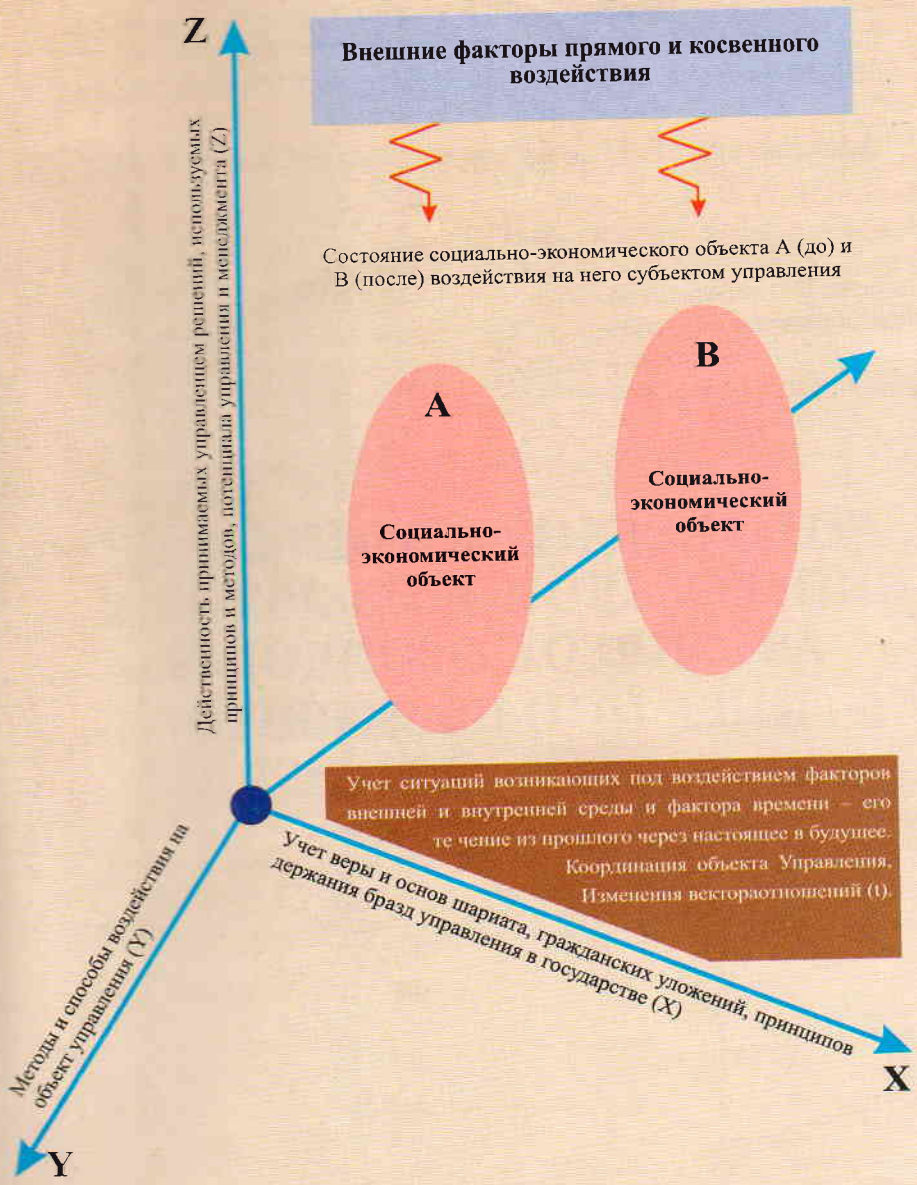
Z

Внешние факторы прямого и косвенного воздействия

Действенность принимаемых управленцем решений, используемых принципов и методов, потенциала управления и менеджмента (Z)

Состояние социально-экономического объекта А (до) и В (после) воздействия на него субъектом управления

B

A

Социально-экономический объект

Социально-экономический объект

Учет ситуаций возникающих под воздействием факторов внешней и внутренней среды и фактора времени – его те чение из прошлого через настоящее в будущее. Координация объекта Управления, Изменения вектороотношений (t).

Методы и способы воздействия на объект управления (Y)

Учет веры и основ шариата, гражданских уложений, принципов держания бразд управления в государстве (X)

X

Y